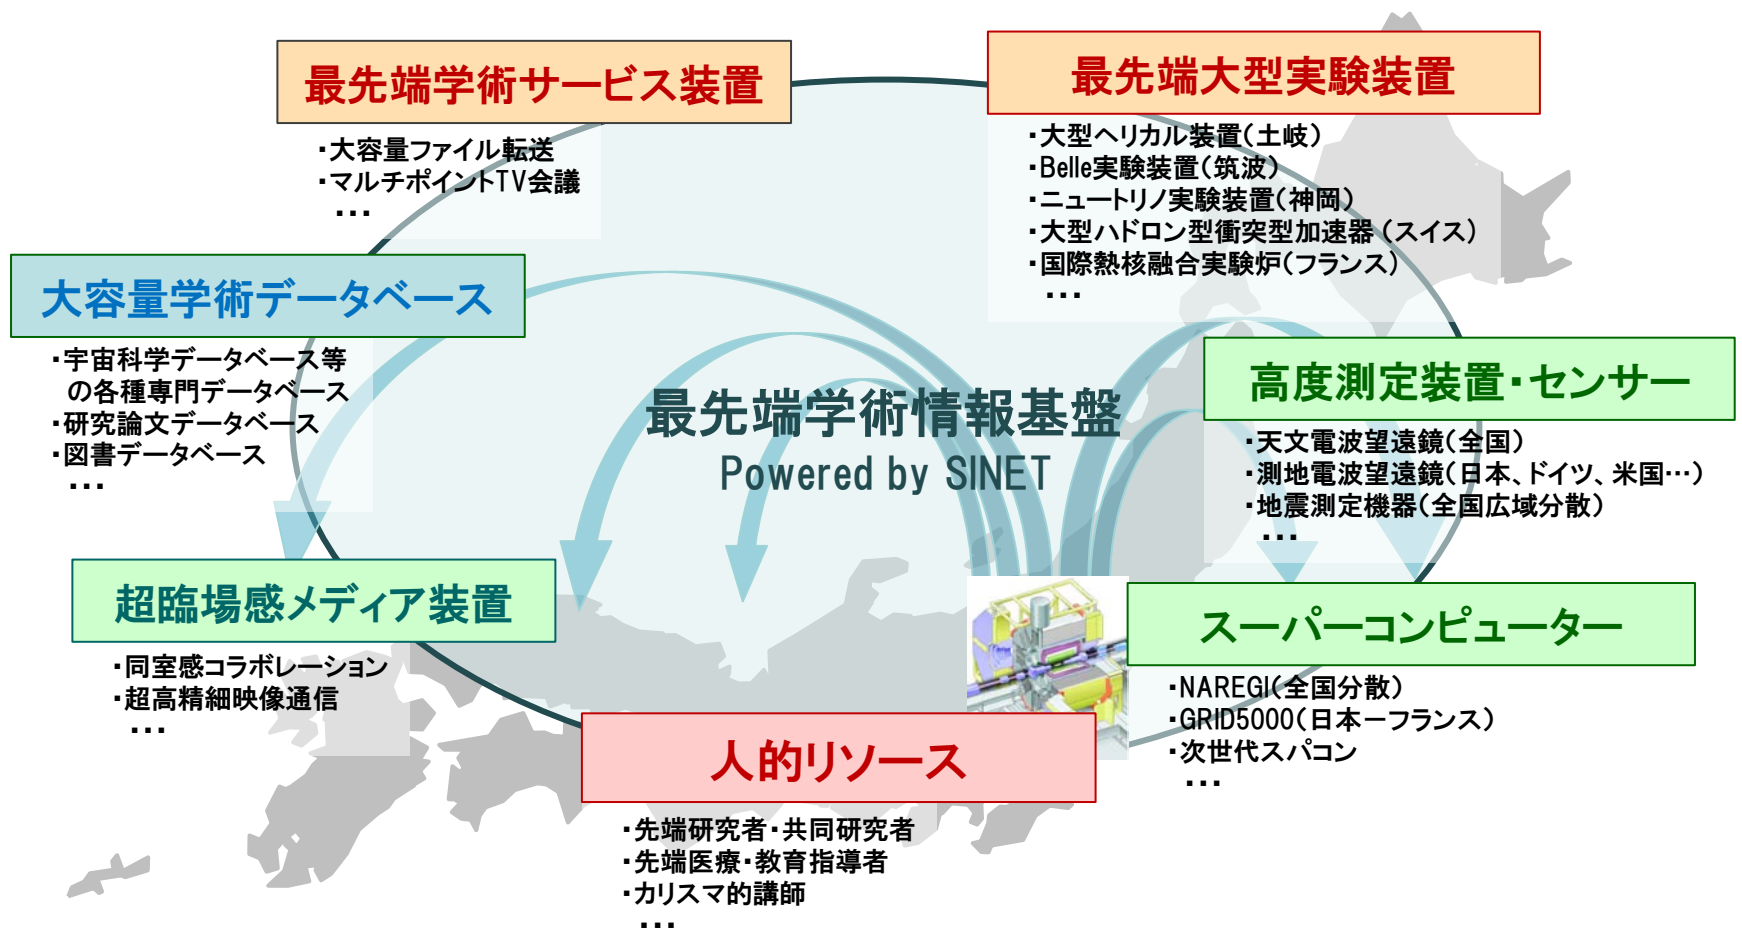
最先端学術サービス装置

・大容量ファイル転送
・マルチポイントTV会議
・・・

最先端大型実験装置

・大型ヘリカル装置(土岐)
・Belle実験装置(筑波)
・ニュートリノ実験装置(神岡)
・大型ハドロン型衝突型加速器 (スイス)
・国際熱核融合実験炉(フランス)
・・・

大容量学術データベース

・宇宙科学データベース等の各種専門データベース
・研究論文データベース
・図書データベース
・・・

最先端学術情報基盤
Powered by SINET

高度測定装置・センサー

・天文電波望遠鏡(全国)
・測地電波望遠鏡(日本、ドイツ、米国…)
・地震測定機器(全国広域分散)
・・・

超臨場感メディア装置

・同室感コラボレーション
・超高精細映像通信
・・・

スーパーコンピューター

・NAREGI(全国分散)
・GRID5000(日本ーフランス)
・次世代スパコン
・・・

人的リソース

・先端研究者・共同研究者
・先端医療・教育指導者
・カリスマ的講師
・・・